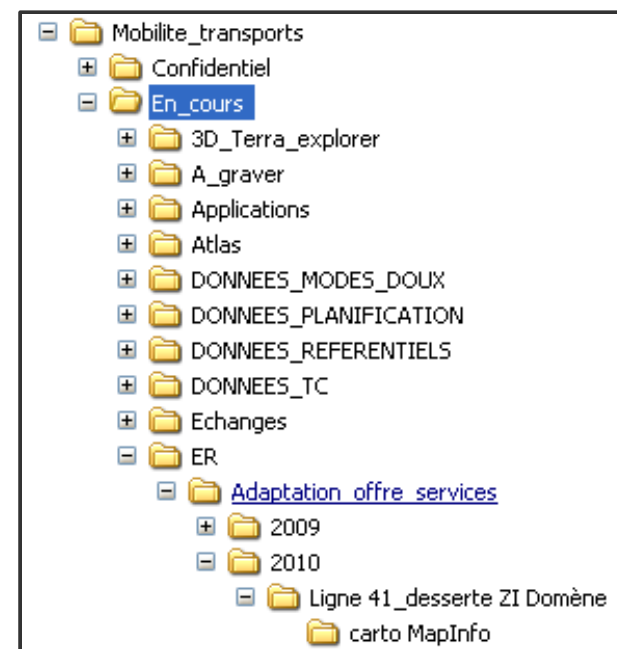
Mobilite_transports
Confidentiel
En_cours
3D_Terra_explorer
A_graver
Applications
Atlas
DONNEES_MODES_DOUX
DONNEES_PLANIFICATION
DONNEES_REFERENTIELS
DONNEES_TC
Echanges
ER
Adaptation_offre_services
2009
2010
Ligne 41_desserte ZI Domène
carto MapInfo